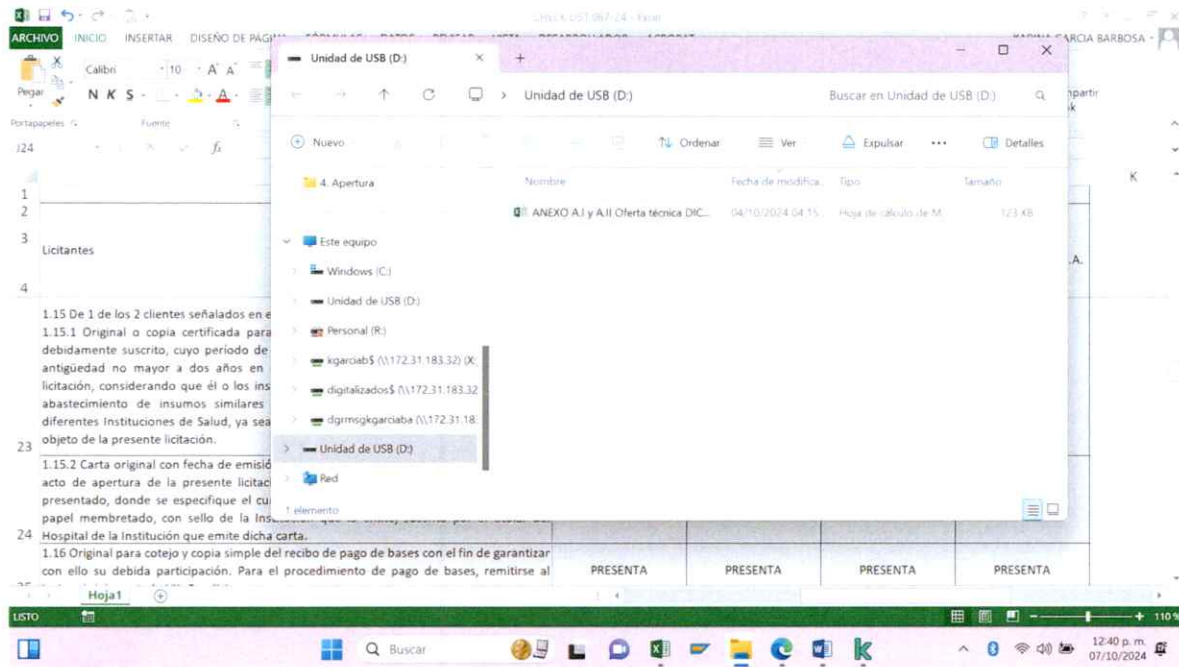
CHECK LIST 067-24 - Excel
ARCHIVO INICIO INSERTAR DISEÑO DE PÁGINA
KARINA GARCIA BARBOSA
Calibri 10 A A
Pegar N K S
Portapapeles Fuente
J24 fx
Compartir

Unidad de USB (D:)
+
Unidad de USB (D:)
Buscar en Unidad de USB (D:)
Nuevo
Ordenar
Ver
Expulsar
...
Detalles
4. Apertura
Este equipo
Windows (C:)
Unidad de USB (D:)
Personal (R:)
kgarciab$ (\\172.31.183.32) (X:
digitalizados$ (\\172.31.183.32
dgrmsgkgarciaba (\\172.31.18:
Unidad de USB (D:)
Red
1 elemento

| Nombre | Fecha de modifica... | Tipo | Tamaño |
|---|---|---|---|
| ANEXO A.I y A.II Oferta técnica DIC... | 04/10/2024 04:15 | Hoja de cálculo de M... | 123 KB |

K
1
2
3 Licitantes
A.
4
1.15 De 1 de los 2 clientes señalados en e
1.15.1 Original o copia certificada para debidamente suscrito, cuyo período de antigüedad no mayor a dos años en licitación, considerando que él o los ins abastecimiento de insumos similares diferentes Instituciones de Salud, ya sea objeto de la presente licitación.
23
1.15.2 Carta original con fecha de emisió acto de apertura de la presente licitac presentado, donde se especifique el cu papel membretado, con sello de la Ins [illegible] Hospital de la Institución que emite dicha carta.
24
1.16 Original para cotejo y copia simple del recibo de pago de bases con el fin de garantizar con ello su debida participación. Para el procedimiento de pago de bases, remitirse al
PRESENTA PRESENTA PRESENTA PRESENTA
Hoja1
LISTO
110%
Buscar
12:40 p. m.
07/10/2024